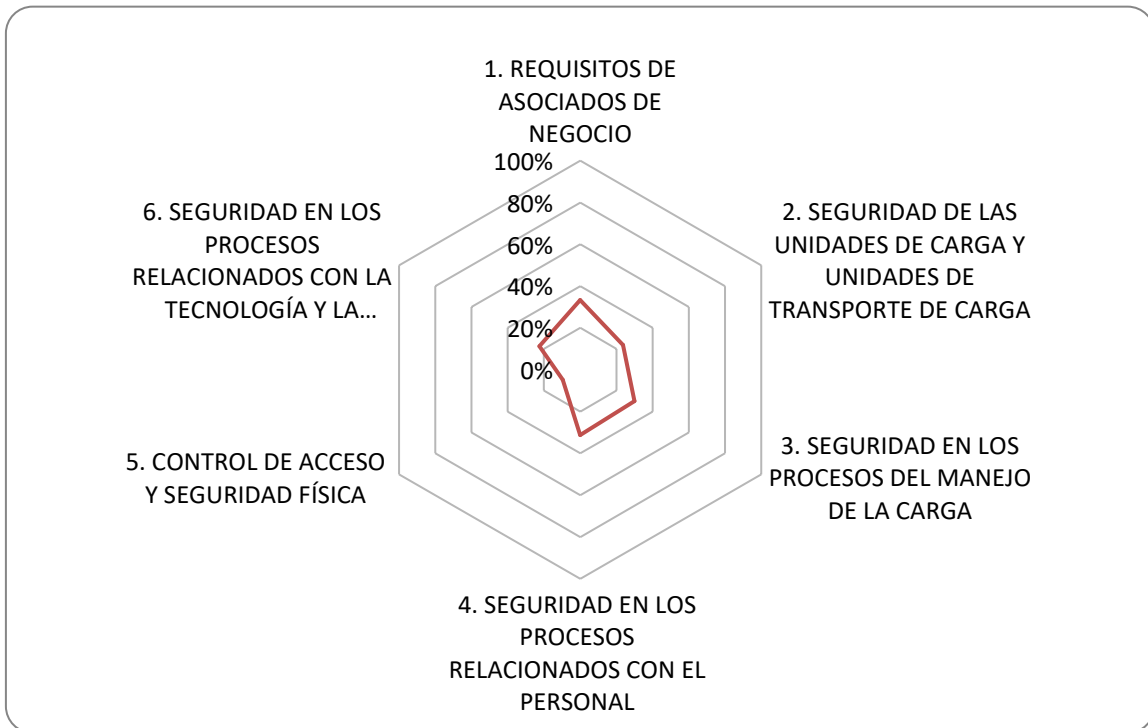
1. REQUISITOS DE ASOCIADOS DE NEGOCIO

100%
80%
60%
40%
20%
0%

2. SEGURIDAD DE LAS UNIDADES DE CARGA Y UNIDADES DE TRANSPORTE DE CARGA

3. SEGURIDAD EN LOS PROCESOS DEL MANEJO DE LA CARGA

4. SEGURIDAD EN LOS PROCESOS RELACIONADOS CON EL PERSONAL

5. CONTROL DE ACCESO Y SEGURIDAD FÍSICA

6. SEGURIDAD EN LOS PROCESOS RELACIONADOS CON LA TECNOLOGÍA Y LA…